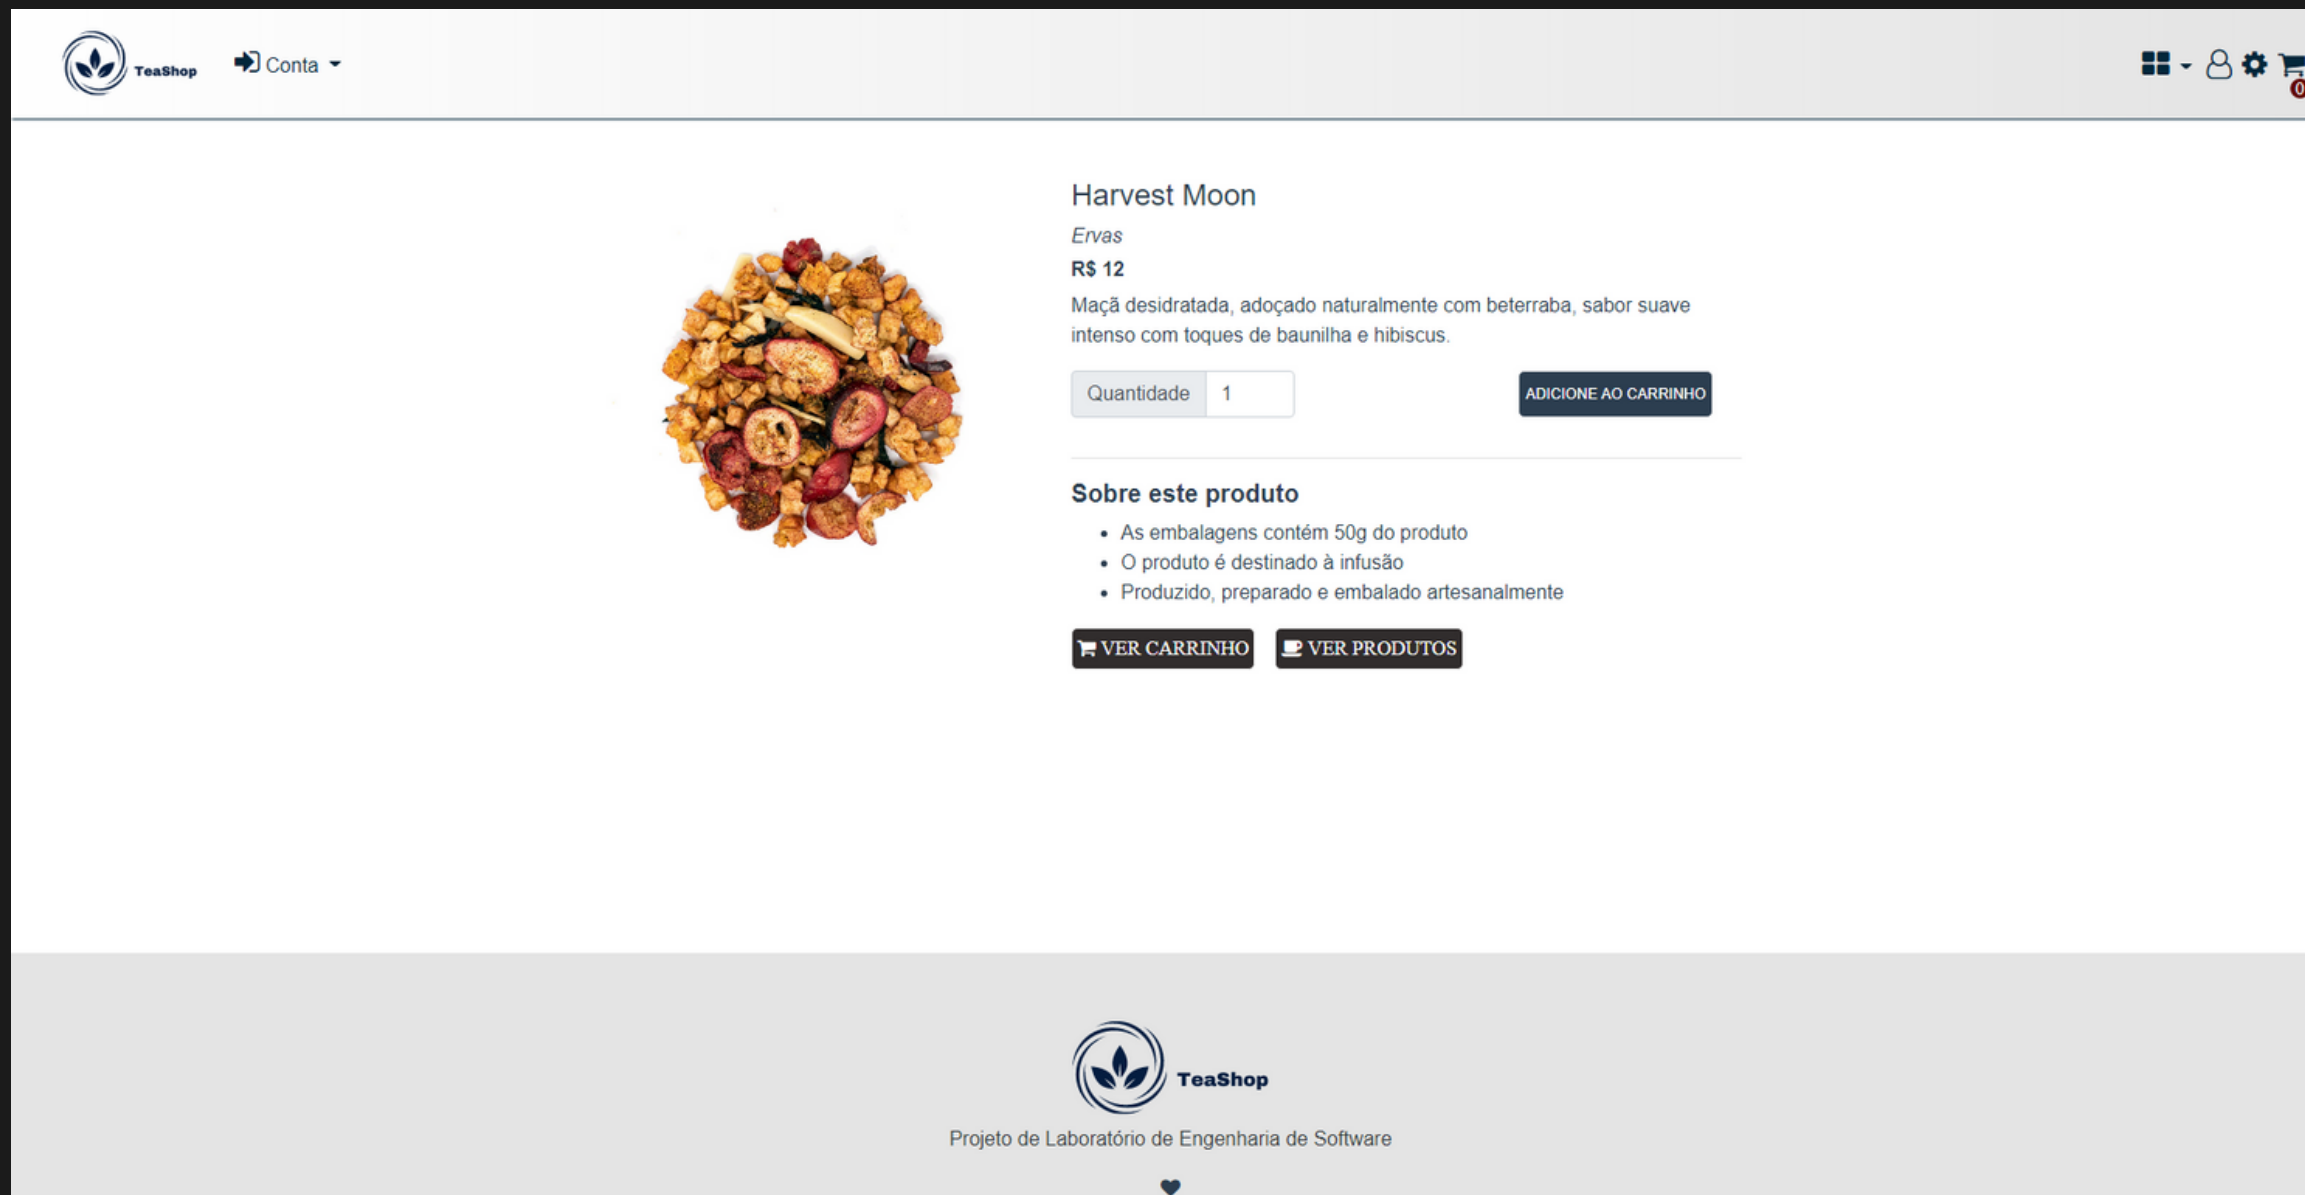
TeaShop Conta

0

Harvest Moon

Ervas

R$ 12

Maçã desidratada, adoçado naturalmente com beterraba, sabor suave intenso com toques de baunilha e hibiscus.

Quantidade 1

ADICIONE AO CARRINHO

Sobre este produto

- As embalagens contém 50g do produto
- O produto é destinado à infusão
- Produzido, preparado e embalado artesanalmente

VER CARRINHO VER PRODUTOS

TeaShop

Projeto de Laboratório de Engenharia de Software